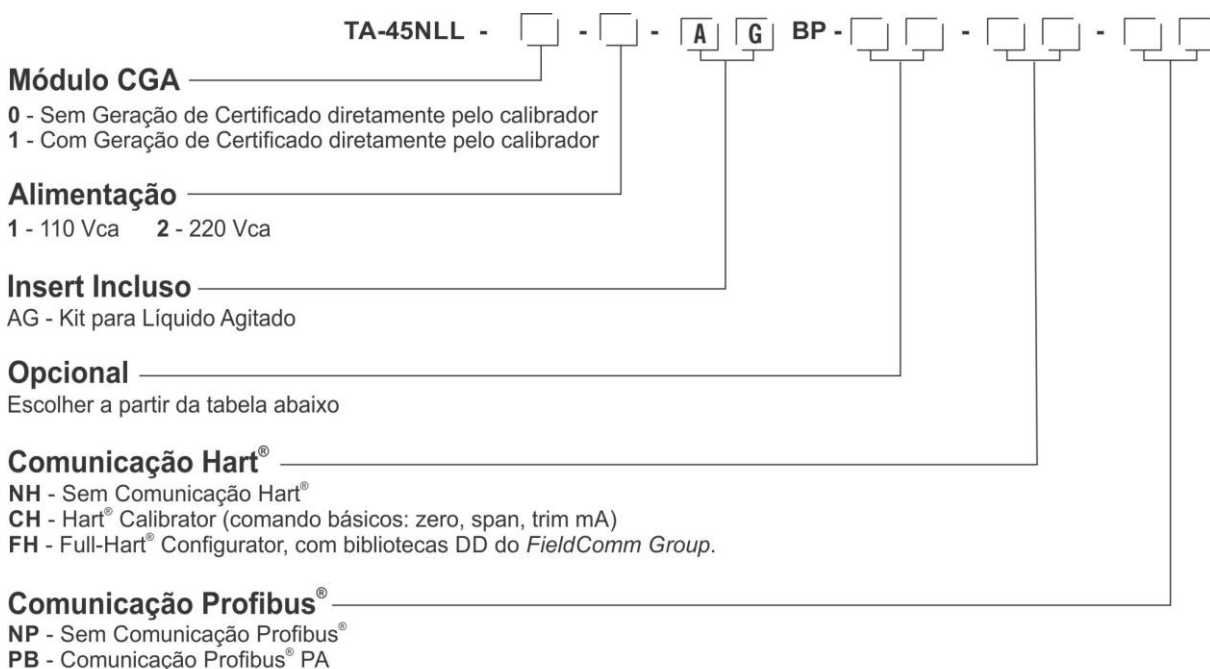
TA-45NLL - [ ] - [ ] - [A] [G] BP - [ ] [ ] - [ ] [ ] - [ ] [ ]

Módulo CGA
0 - Sem Geração de Certificado diretamente pelo calibrador
1 - Com Geração de Certificado diretamente pelo calibrador

Alimentação
1 - 110 Vca 2 - 220 Vca

Insert Incluso
AG - Kit para Líquido Agitado

Opcional
Escolher a partir da tabela abaixo

Comunicação Hart®
NH - Sem Comunicação Hart®
CH - Hart® Calibrator (comando básicos: zero, span, trim mA)
FH - Full-Hart® Configurator, com bibliotecas DD do FieldComm Group.

Comunicação Profibus®
NP - Sem Comunicação Profibus®
PB - Comunicação Profibus® PA